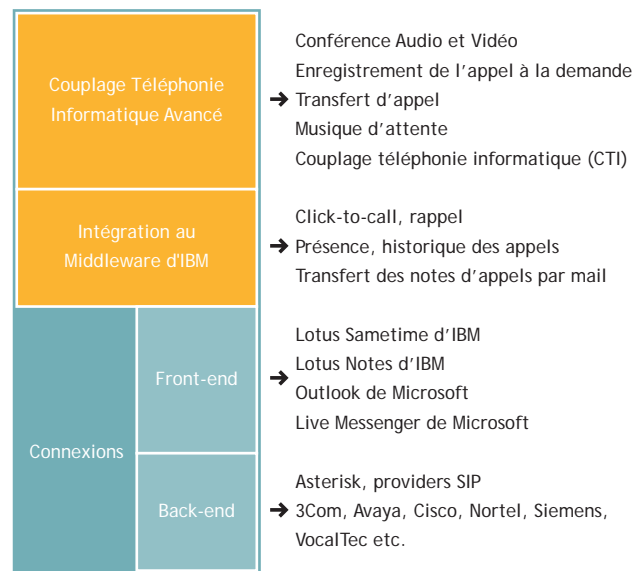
Couplage Téléphonie Informatique Avancé

Conférence Audio et Vidéo
Enregistrement de l'appel à la demande
Transfert d'appel
Musique d'attente
Couplage téléphonie informatique (CTI)

Intégration au Middleware d'IBM

Click-to-call, rappel
Présence, historique des appels
Transfert des notes d'appels par mail

Connexions

Front-end

Lotus Sametime d'IBM
Lotus Notes d'IBM
Outlook de Microsoft
Live Messenger de Microsoft

Back-end

Asterisk, providers SIP
3Com, Avaya, Cisco, Nortel, Siemens, VocalTec etc.